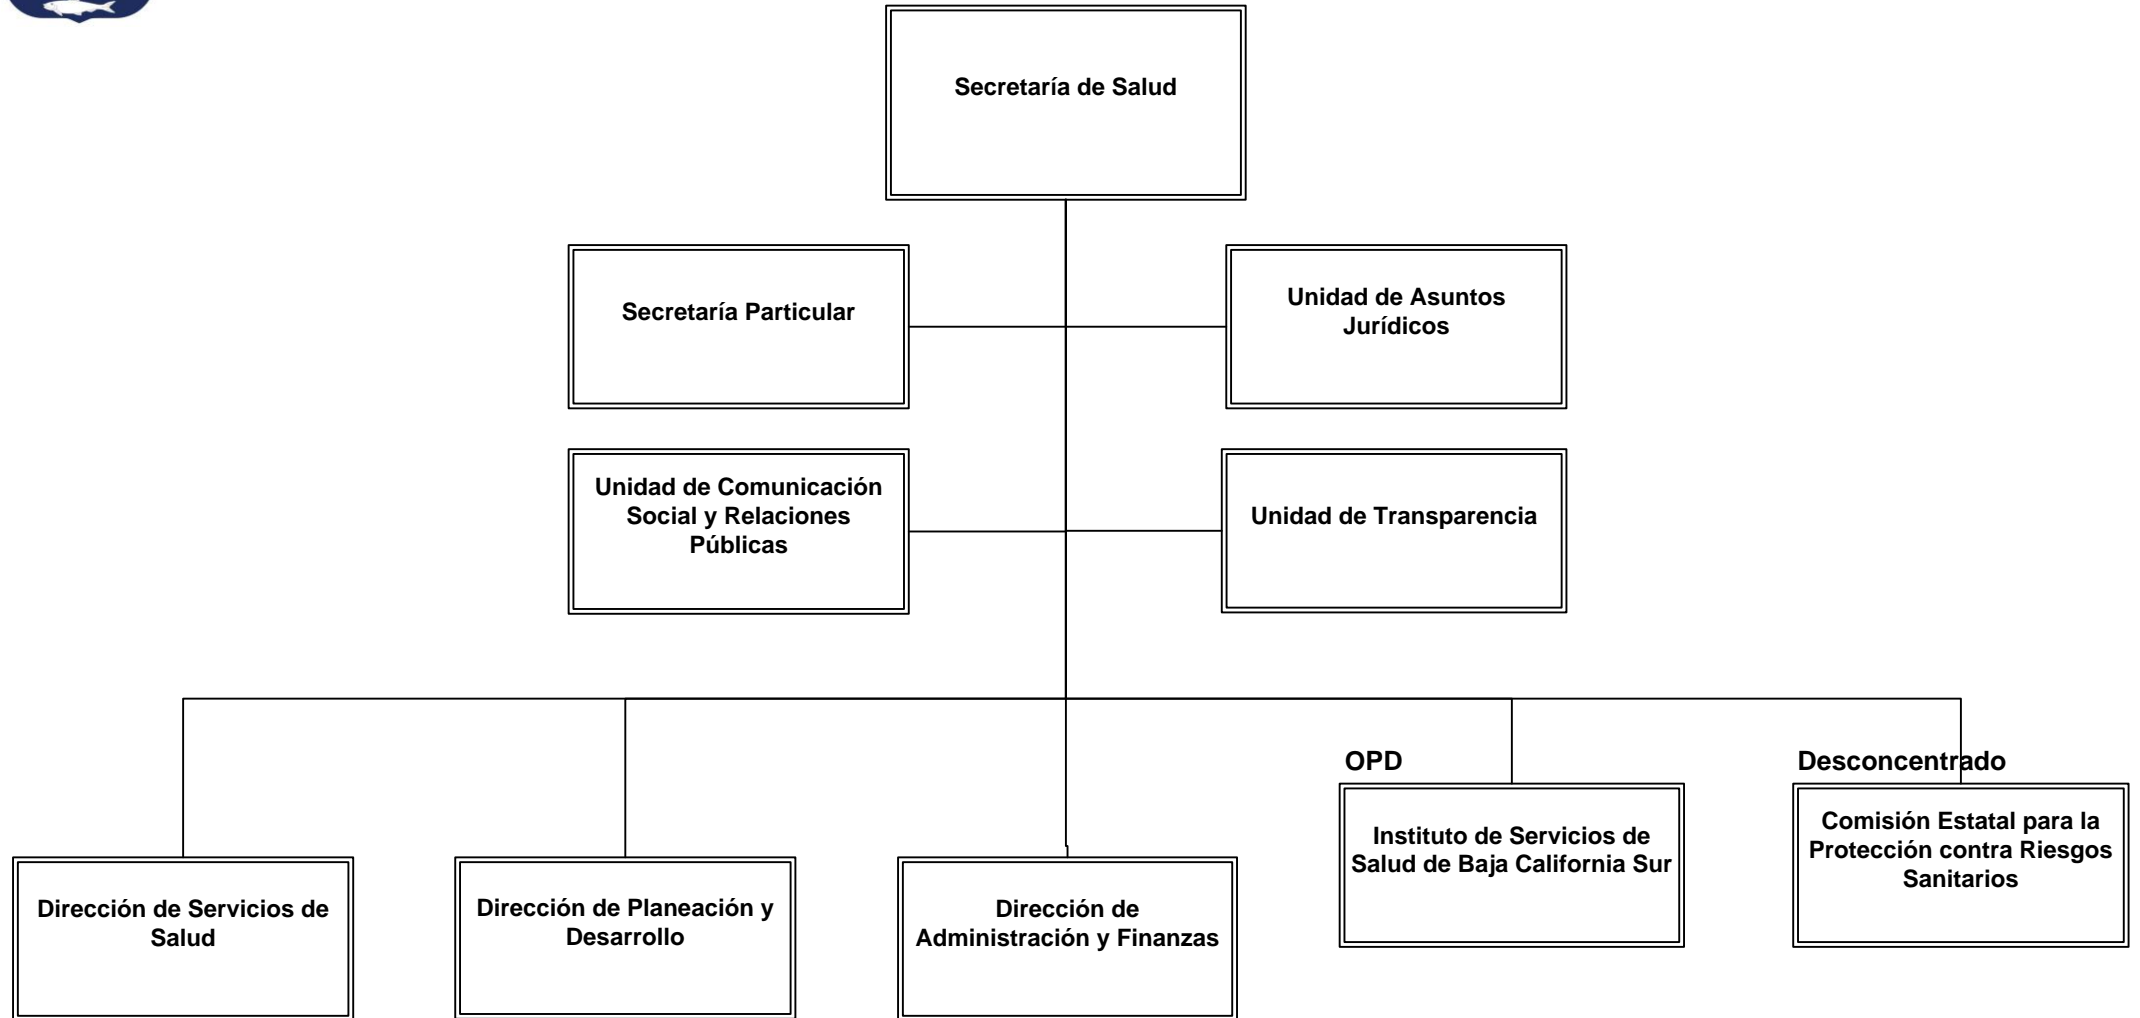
Secretaría de Salud

Secretaría Particular

Unidad de Asuntos Jurídicos

Unidad de Comunicación Social y Relaciones Públicas

Unidad de Transparencia

OPD

Desconcentrado

Dirección de Servicios de Salud

Dirección de Planeación y Desarrollo

Dirección de Administración y Finanzas

Instituto de Servicios de Salud de Baja California Sur

Comisión Estatal para la Protección contra Riesgos Sanitarios